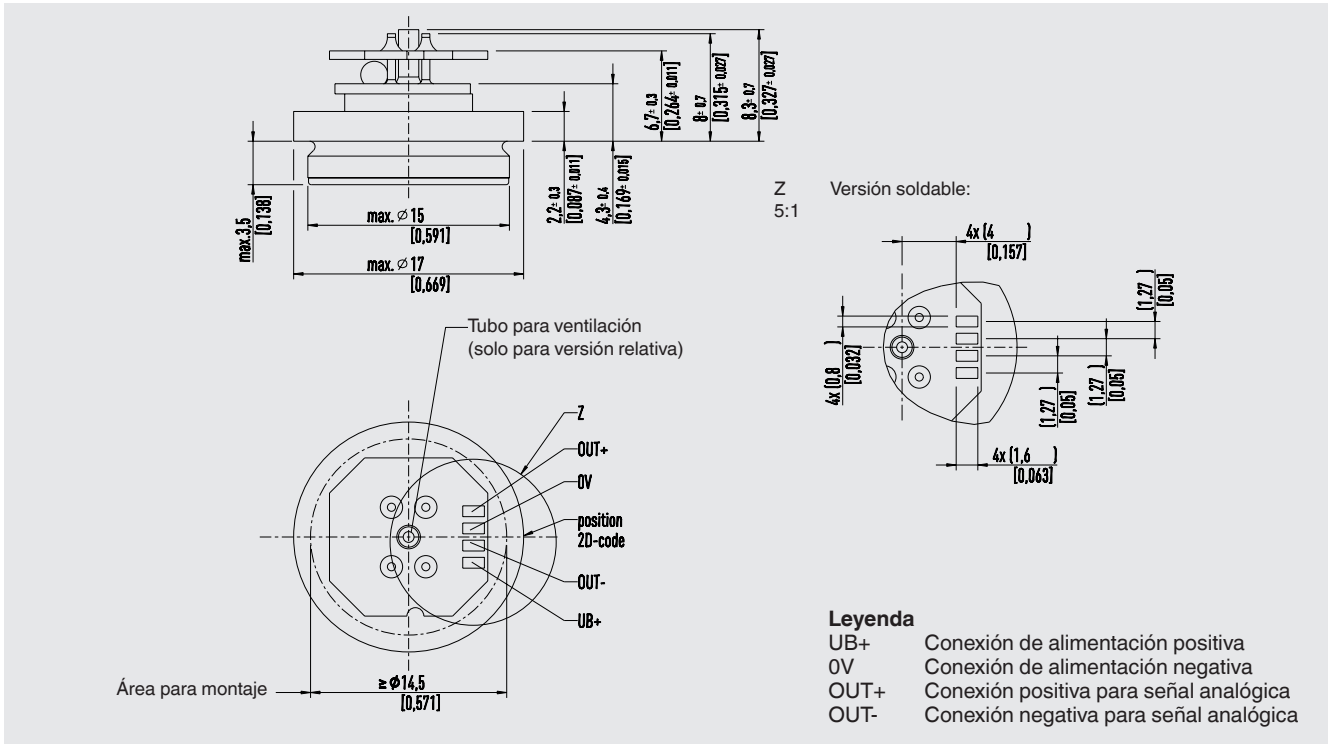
6,7± 0,3
[0,264± 0,011]
8± 0,7
[0,315± 0,027]
8,3± 0,7
[0,327± 0,027]
2,2± 0,3
[0,087± 0,011]
4,3± 0,4
[0,169± 0,016]
max.3,5
[0,138]
max. $\varnothing$ 15
[0,591]
max. $\varnothing$ 17
[0,669]

Z
5:1

Versión soldable:

4x (4 )
[0,157]
(1,27 )
[0,05]
4x (0,8 )
[0,032]
(1,27 )
[0,05]
(1,27 )
[0,05]
4x (1,6 )
[0,063]

Tubo para ventilación
(solo para versión relativa)

Z
OUT+
0V
position
2D-code
OUT-
UB+

Área para montaje
≥ $\varnothing$14,5
[0,571]

Leyenda
UB+ Conexión de alimentación positiva
0V Conexión de alimentación negativa
OUT+ Conexión positiva para señal analógica
OUT- Conexión negativa para señal analógica